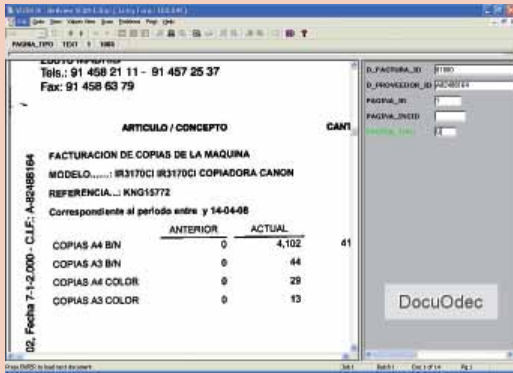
Tels.: 91 458 21 11 - 91 457 25 37
Fax: 91 458 63 79

ARTICULO / CONCEPTO

CANT

FACTURACION DE COPIAS DE LA MAQUINA

MODELO.......: IR3170CI IR3170CI COPIADORA CANON

REFERENCIA...: KNG15772

Correspondiente al periodo entre y 14-04-08

| | ANTERIOR | ACTUAL | |
|---|---|---|---|
| COPIAS A4 B/N | 0 | 4,102 | 41 |
| COPIAS A3 B/N | 0 | 44 | |
| COPIAS A4 COLOR | 0 | 29 | |
| COPIAS A3 COLOR | 0 | 13 | |

02, Fecha 7-1-2.000 - C.I.F.: A-82485164

PAGINA_TIPO TEXT 1 1085

D_FACTURA_ID
D_PROVEEDOR_ID
PAGINA_IN
PAGINA_INICIO
PAGINA_TIPO

DocuOdec